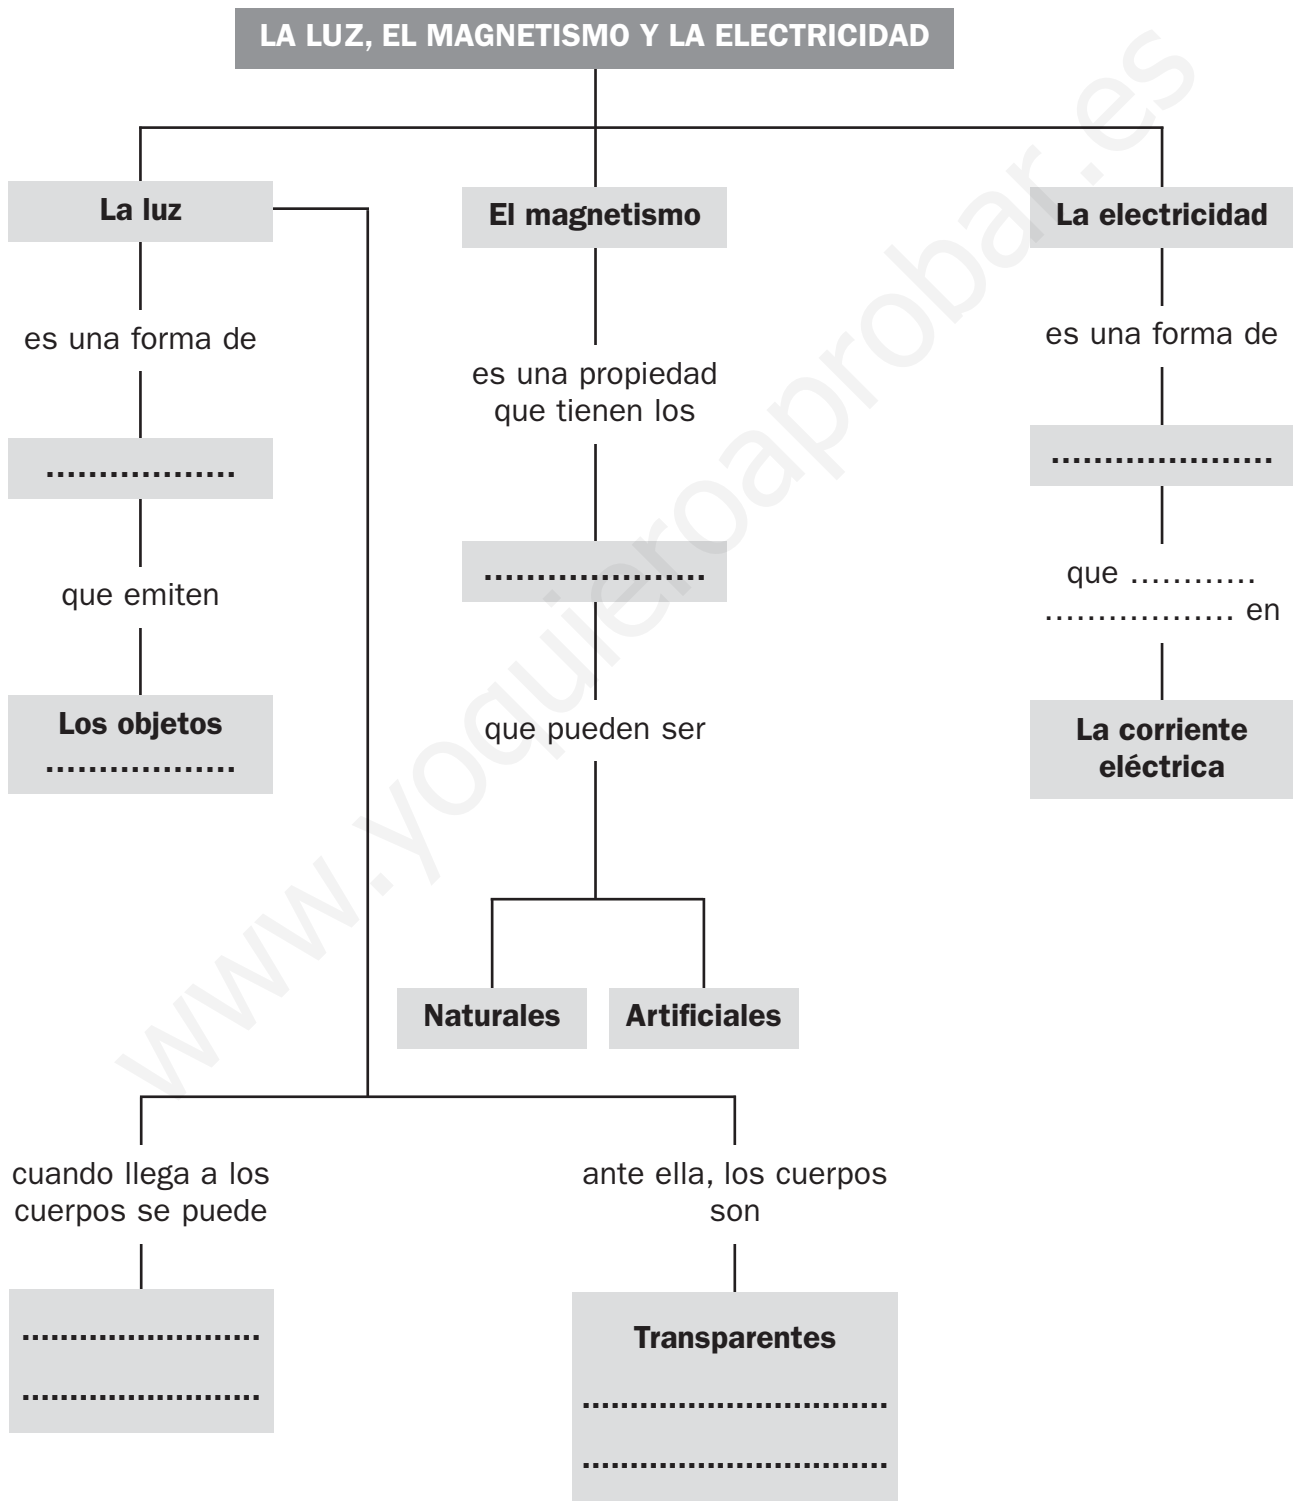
LA LUZ, EL MAGNETISMO Y LA ELECTRICIDAD

La luz

es una forma de

..................

que emiten

Los objetos ..................

El magnetismo

es una propiedad que tienen los

....................

que pueden ser

Naturales

Artificiales

La electricidad

es una forma de

....................

que ...........
................. en

La corriente eléctrica

cuando llega a los cuerpos se puede

.......................
.......................

ante ella, los cuerpos son

Transparentes
............................
............................

www.yoquieroaprobar.es